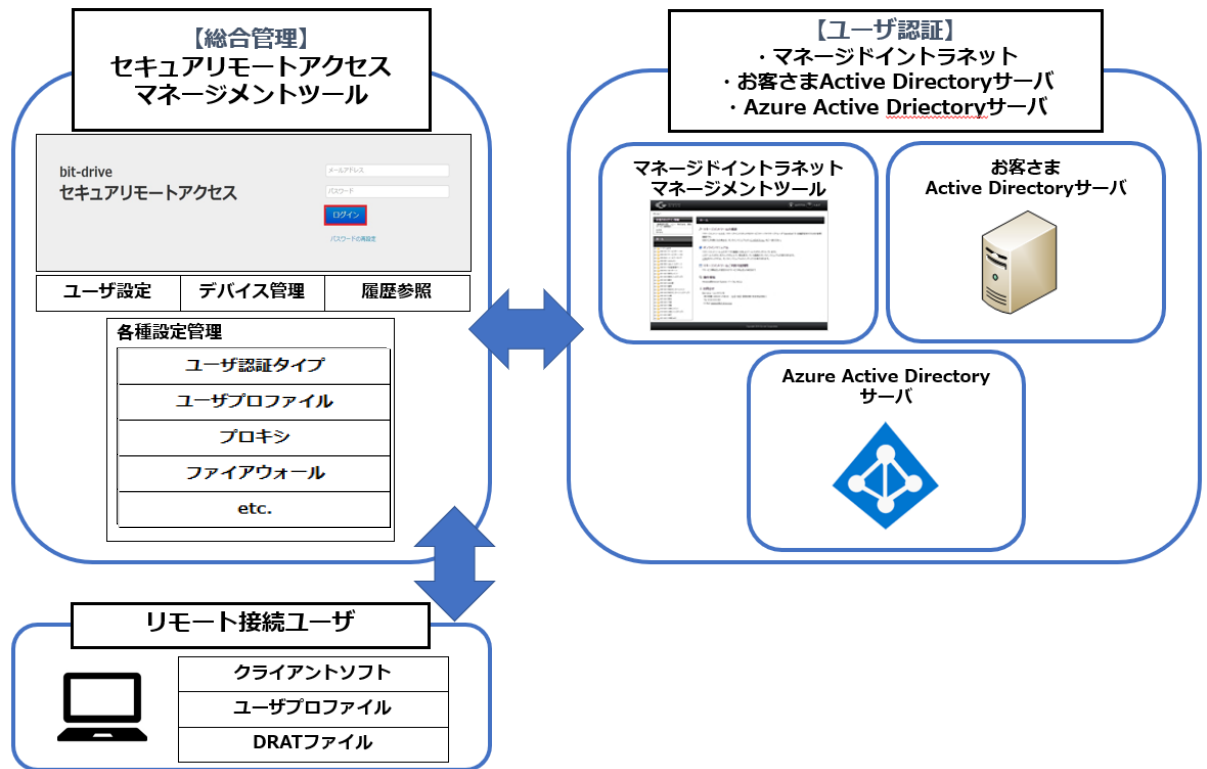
【総合管理】
セキュアリモートアクセス
マネージメントツール

bit-drive
セキュアリモートアクセス

メールアドレス
パスワード
ログイン
パスワードの再設定

| ユーザ設定 | デバイス管理 | 履歴参照 |
|---|---|---|

各種設定管理

| ユーザ認証タイプ |
|---|
| ユーザプロファイル |
| プロキシ |
| ファイアウォール |
| etc. |

【ユーザ認証】
・マネージドイントラネット
・お客さまActive Directoryサーバ
・Azure Active Driectoryサーバ

マネージドイントラネット
マネージメントツール

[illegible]

お客さま
Active Directoryサーバ

Azure Active Directory
サーバ

リモート接続ユーザ

| クライアントソフト |
|---|
| ユーザプロファイル |
| DRATファイル |